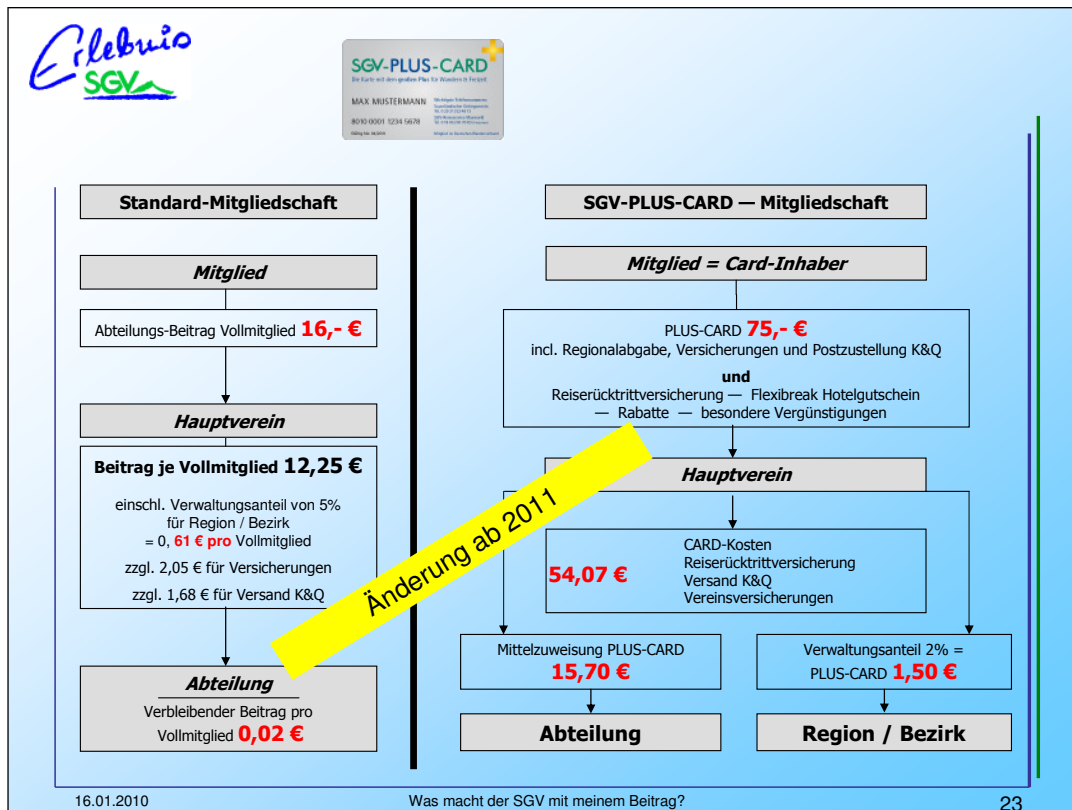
Erlebnis SGV

SGV-PLUS-CARD
Die Karte mit dem großen Plus für Wandern & Freizeit
MAX MUSTERMANN
8010 0001 1234 5678

Standard-Mitgliedschaft

Mitglied

Abteilungs-Beitrag Vollmitglied **16,- €**

Hauptverein

Beitrag je Vollmitglied **12,25 €**

einschl. Verwaltungsanteil von 5% für Region / Bezirk = 0, **61 € pro** Vollmitglied

zzgl. 2,05 € für Versicherungen

zzgl. 1,68 € für Versand K&Q

Abteilung

Verbleibender Beitrag pro Vollmitglied **0,02 €**

SGV-PLUS-CARD — Mitgliedschaft

Mitglied = Card-Inhaber

PLUS-CARD **75,- €**
incl. Regionalabgabe, Versicherungen und Postzustellung K&Q

und

Reiserücktrittversicherung — Flexibreak Hotelgutschein — Rabatte — besondere Vergünstigungen

Hauptverein

**54,07 €**

CARD-Kosten
Reiserücktrittversicherung
Versand K&Q
Vereinsversicherungen

Mittelzuweisung PLUS-CARD
**15,70 €**

Verwaltungsanteil 2% = PLUS-CARD **1,50 €**

Abteilung

Region / Bezirk

Änderung ab 2011

16.01.2010

Was macht der SGV mit meinem Beitrag?

23